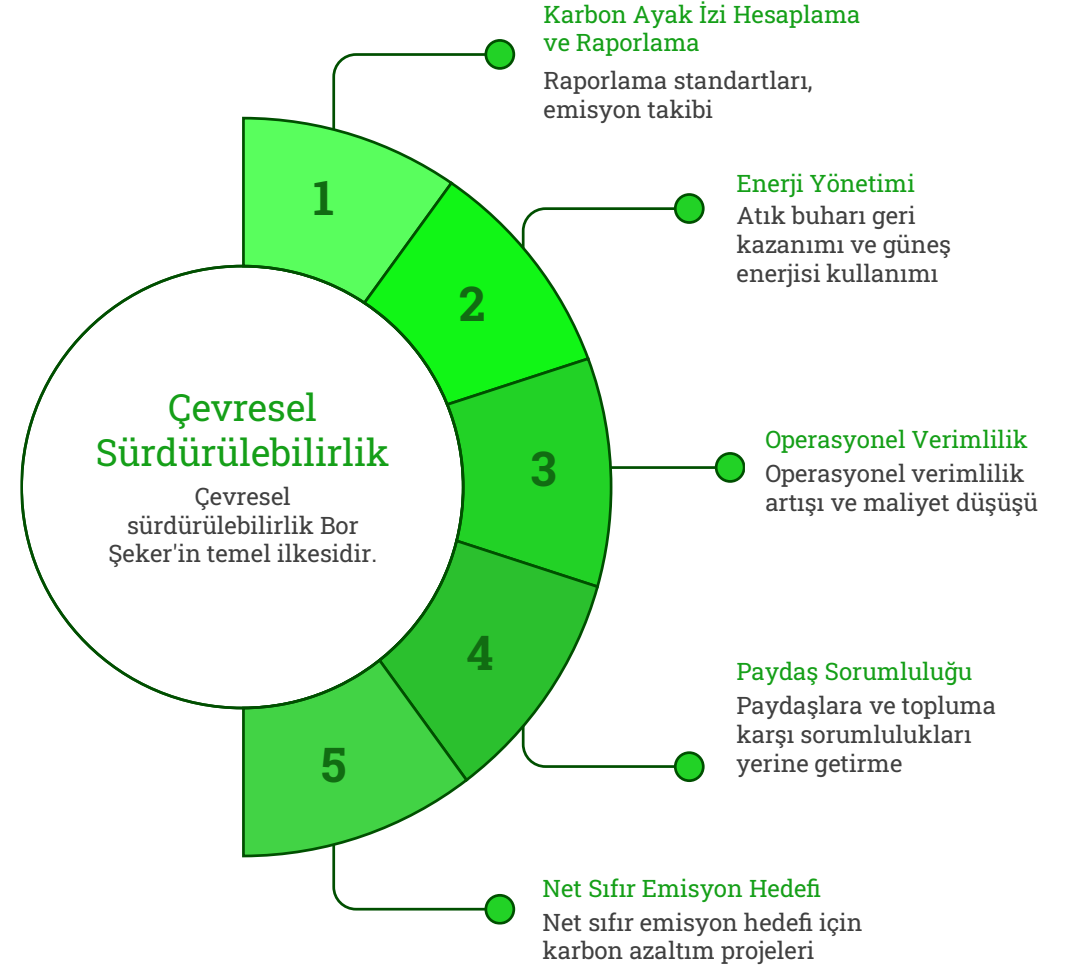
Çevresel Sürdürülebilirlik

Çevresel sürdürülebilirlik Bor Şeker'in temel ilkesidir.

1

2

3

4

5

Karbon Ayak İzi Hesaplama ve Raporlama

Raporlama standartları, emisyon takibi

Enerji Yönetimi

Atık buharı geri kazanımı ve güneş enerjisi kullanımı

Operasyonel Verimlilik

Operasyonel verimlilik artışı ve maliyet düşüşü

Paydaş Sorumluluğu

Paydaşlara ve topluma karşı sorumlulukları yerine getirme

Net Sıfır Emisyon Hedefi

Net sıfır emisyon hedefi için karbon azaltım projeleri